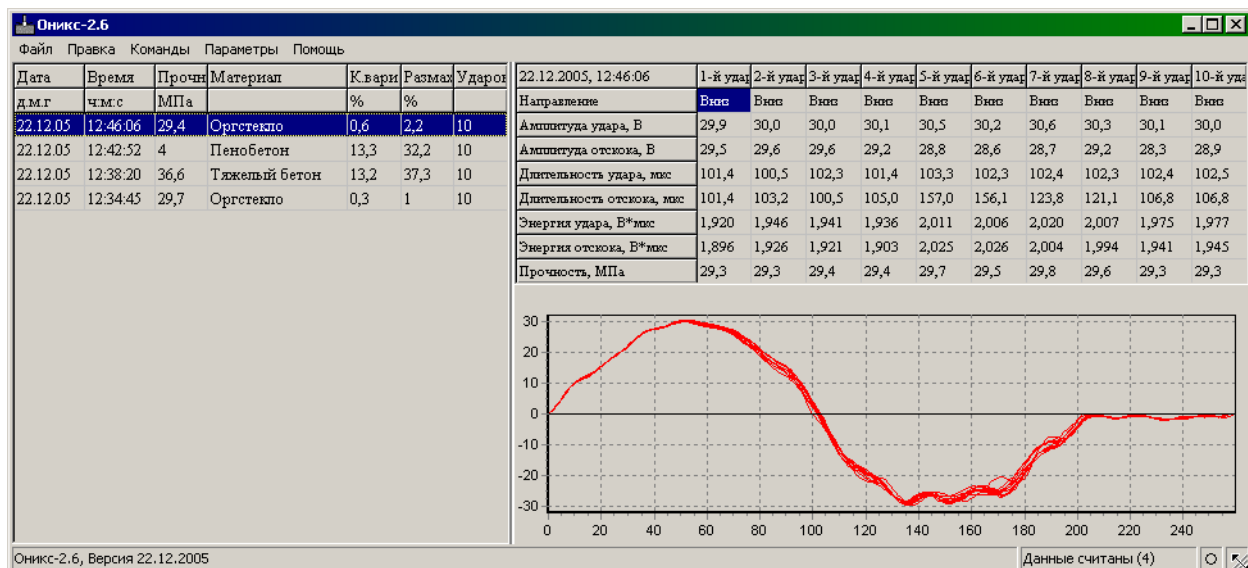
Оникс-2.6

Файл Правка Команды Параметры Помощь

| Дата | Время | Прочн | Материал | К.вари | Размах | Ударов |
|---|---|---|---|---|---|---|
| д.м.г | ч:м:с | МПа | | % | % | |
| 22.12.05 | 12:46:06 | 29,4 | Оргстекло | 0,6 | 2,2 | 10 |
| 22.12.05 | 12:42:52 | 4 | Пенобетон | 13,3 | 32,2 | 10 |
| 22.12.05 | 12:38:20 | 36,6 | Тяжелый бетон | 13,2 | 37,3 | 10 |
| 22.12.05 | 12:34:45 | 29,7 | Оргстекло | 0,3 | 1 | 10 |

| 22.12.2005, 12:46:06 | 1-й удар | 2-й удар | 3-й удар | 4-й удар | 5-й удар | 6-й удар | 7-й удар | 8-й удар | 9-й удар | 10-й уда |
|---|---|---|---|---|---|---|---|---|---|---|
| Направление | Вниз | Вниз | Вниз | Вниз | Вниз | Вниз | Вниз | Вниз | Вниз | Вниз |
| Амплитуда удара, В | 29,9 | 30,0 | 30,0 | 30,1 | 30,5 | 30,2 | 30,6 | 30,3 | 30,1 | 30,0 |
| Амплитуда отскока, В | 29,5 | 29,6 | 29,6 | 29,2 | 28,8 | 28,6 | 28,7 | 29,2 | 28,3 | 28,9 |
| Длительность удара, мкс | 101,4 | 100,5 | 102,3 | 101,4 | 103,3 | 102,3 | 102,4 | 102,3 | 102,4 | 102,5 |
| Длительность отскока, мкс | 101,4 | 103,2 | 100,5 | 105,0 | 157,0 | 156,1 | 123,8 | 121,1 | 106,8 | 106,8 |
| Энергия удара, В*мкс | 1,920 | 1,946 | 1,941 | 1,936 | 2,011 | 2,006 | 2,020 | 2,007 | 1,975 | 1,977 |
| Энергия отскока, В*мкс | 1,896 | 1,926 | 1,921 | 1,903 | 2,025 | 2,026 | 2,004 | 1,994 | 1,941 | 1,945 |
| Прочность, МПа | 29,3 | 29,3 | 29,4 | 29,4 | 29,7 | 29,5 | 29,8 | 29,6 | 29,3 | 29,3 |

30 20 10 0 -10 -20 -30
0 20 40 60 80 100 120 140 160 180 200 220 240

Оникс-2.6, Версия 22.12.2005
Данные считаны (4)